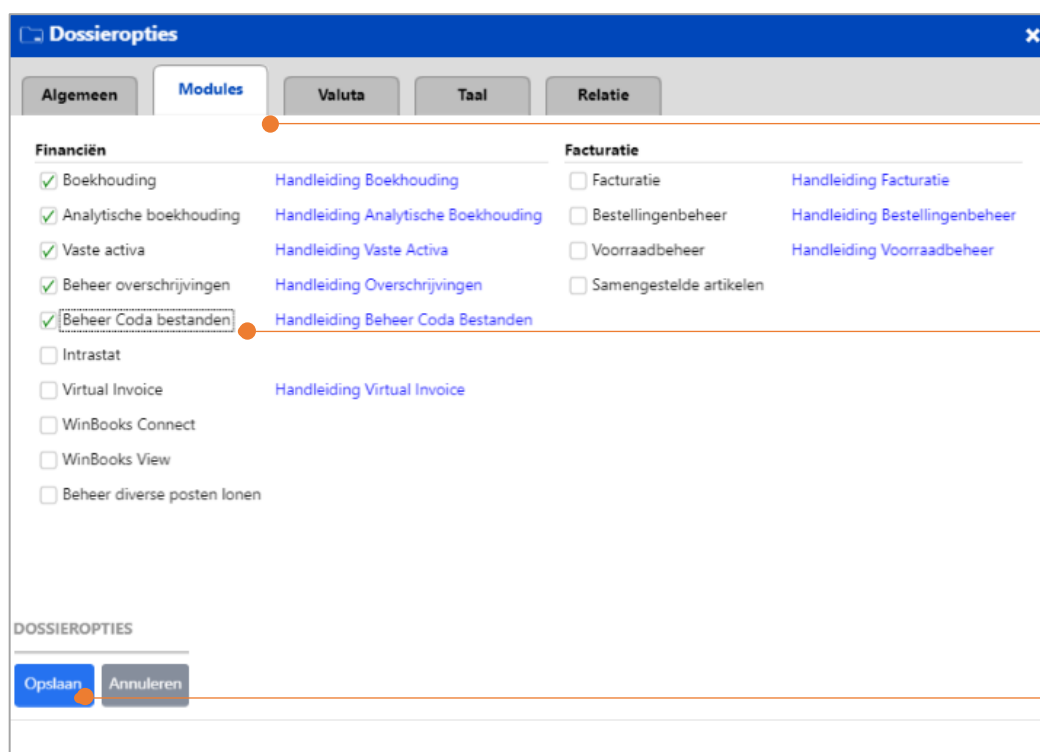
Dossieropties

Algemeen | Modules | Valuta | Taal | Relatie

Financiën

Boekhouding — Handleiding Boekhouding
Analytische boekhouding — Handleiding Analytische Boekhouding
Vaste activa — Handleiding Vaste Activa
Beheer overschrijvingen — Handleiding Overschrijvingen
Beheer Coda bestanden — Handleiding Beheer Coda Bestanden
Intrastat
Virtual Invoice — Handleiding Virtual Invoice
WinBooks Connect
WinBooks View
Beheer diverse posten lonen

Facturatie

Facturatie — Handleiding Facturatie
Bestellingenbeheer — Handleiding Bestellingenbeheer
Voorraadbeheer — Handleiding Voorraadbeheer
Samengestelde artikelen

DOSSIEROPTIES

Opslaan | Annuleren